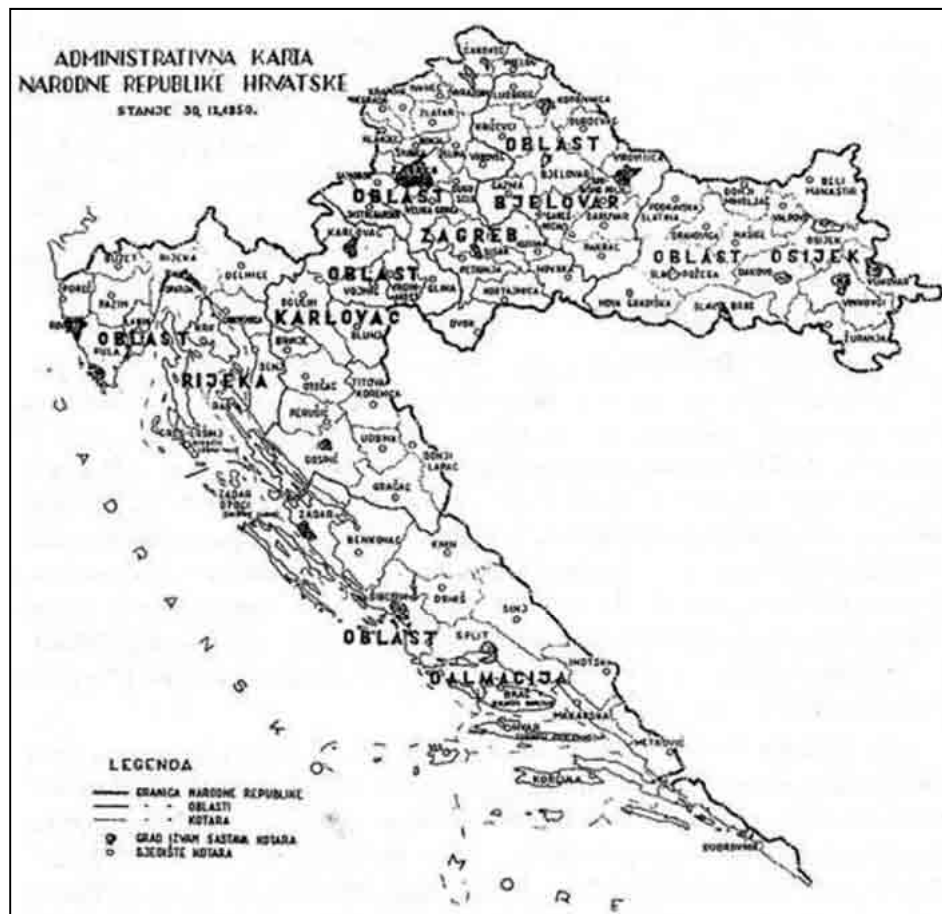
ADMINISTRATIVNA KARTA
NARODNE REPUBLIKE HRVATSKE
STANJE 30. 12.1950.

ČAKOVEC
KOPRIVNICA
ZLATAR
ĐURĐEVAC
KRIŽEVCI
OBLAST
VIROVITICA
BJELOVAR
OBLAST
BJELOVAR
ZAGREB
KARLOVAC
DARUVAR
PODRAVSKA SLATINA
DONJI MIHOLJAC
BELI MANASTIR
VALPOVO
OSIJEK
NAŠICE
GRUBIŠNO
PAKRAC
OBLAST
OSIJEK
SLAVONSKA POŽEGA
ĐAKOVO
VUKOVAR
VINKOVCI
ŽUPANJA
NOVA GRADIŠKA
SLAV. BROD
KUTINA
PETRINJA
NOVSKA
SISAK
KOSTAJNICA
DVOR
GLINA
VRGINMOST
VOJNIĆ
OBLAST
KARLOVAC
SLUNJ
OGULIN
DELNICE
RIJEKA
BUJE
POREČ
PAZIN
LABIN
OBLAST
RIJEKA
PULA
CRIKVENICA
SENJ
KRK
RAB
OTOČAC
TITOVA KORENICA
PERUŠIĆ
GOSPIĆ
UDBINA
DONJI LAPAC
GRAČAC
ZADAR
BENKOVAC
KNIN
ŠIBENIK
DRNIŠ
SINJ
OBLAST
SPLIT
DALMACIJA
BRAČ
HVAR
IMOTSKI
MAKARSKA
METKOVIĆ
KORČULA
DUBROVNIK

J A D R A N S K O
M O R E

LEGENDA
GRANICA NARODNE REPUBLIKE
" OBLASTI
" KOTARA
GRAD IZVAN SASTAVA KOTARA
SJEDIŠTE KOTARA